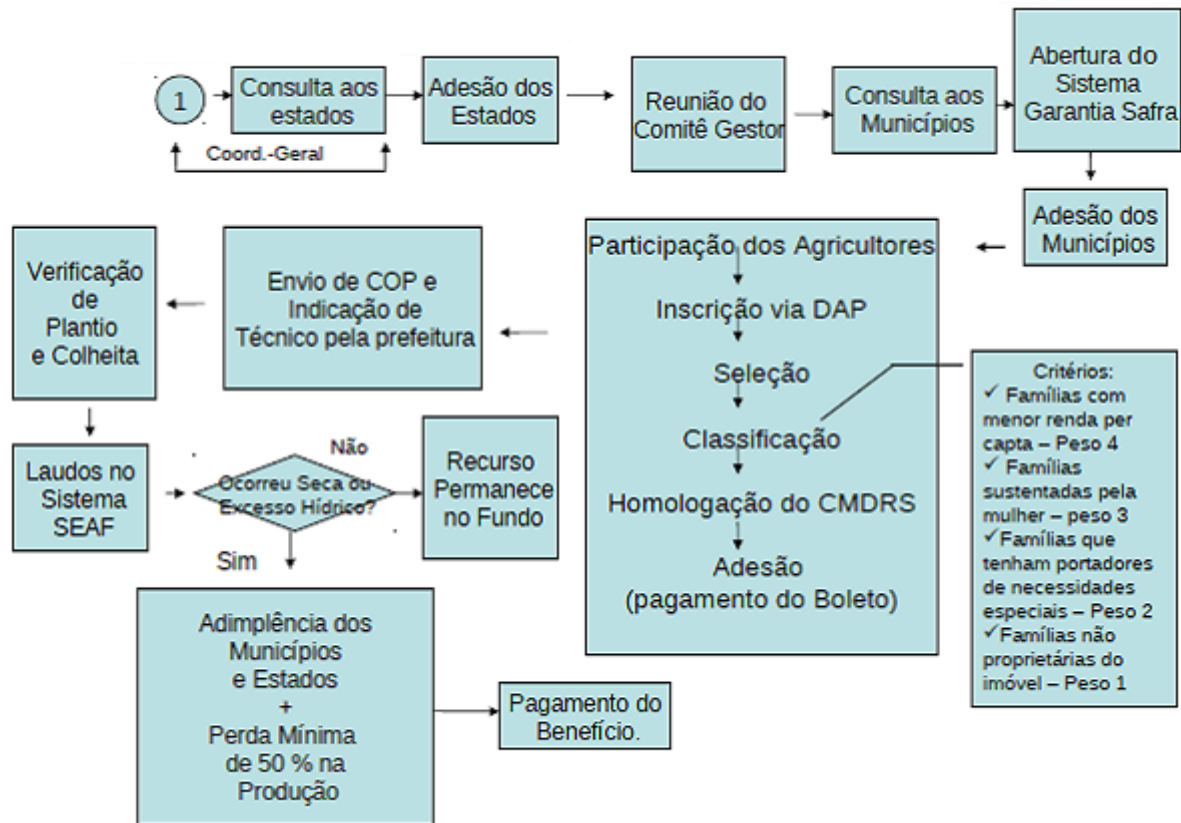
1

Consulta aos estados

Coord.-Geral

Adesão dos Estados

Reunião do Comitê Gestor

Consulta aos Municípios

Abertura do Sistema Garantia Safra

Adesão dos Municípios

Participação dos Agricultores

Inscrição via DAP

Seleção

Classificação

Homologação do CMDRS

Adesão (pagamento do Boleto)

Critérios:
✓ Famílias com menor renda per capta – Peso 4
✓ Famílias sustentadas pela mulher – peso 3
✓ Famílias que tenham portadores de necessidades especiais – Peso 2
✓ Famílias não proprietárias do imóvel – Peso 1

Envio de COP e Indicação de Técnico pela prefeitura

Verificação de Plantio e Colheita

Laudos no Sistema SEAF

Ocorreu Seca ou Excesso Hídrico?

Não

Recurso Permanece no Fundo

Sim

Adimplência dos Municípios e Estados + Perda Mínima de 50 % na Produção

Pagamento do Benefício.